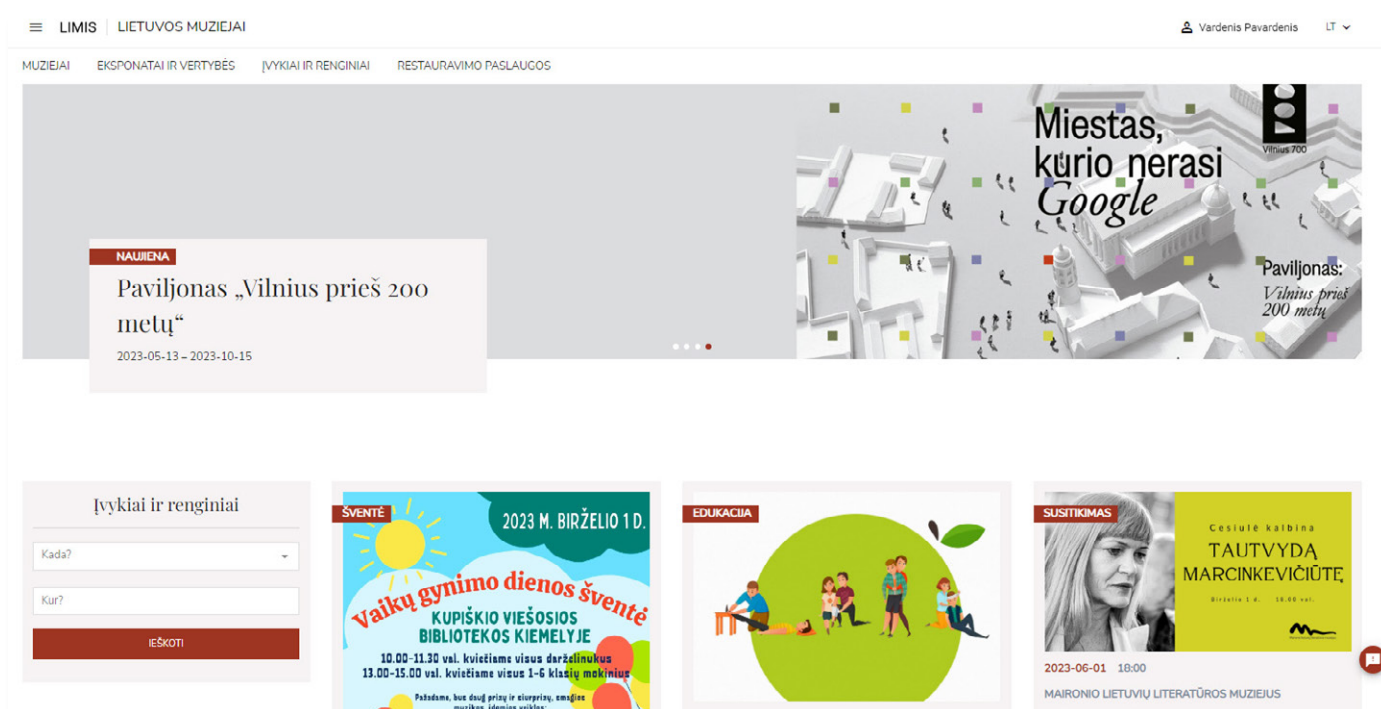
LIMIS | LIETUVOS MUZIEJAI

Vardenis Pavardenis LT

MUZIEJAI EKSPONATAI IR VERTYBĖS ĮVYKIAI IR RENGINIAI RESTAURAVIMO PASLAUGOS

NAUJIENA

Paviljonas „Vilnius prieš 200 metų“

2023-05-13 – 2023-10-15

Miestas, kurio nerasi Google

Vilnius 700

Paviljonas: Vilnius prieš 200 metų

Įvykiai ir renginiai

Kada?

Kur?

IEŠKOTI

ŠVENTĖ

2023 M. BIRŽELIO 1 D.

Vaikų gynimo dienos šventė

KUPIŠKIO VIEŠOSIOS BIBLIOTEKOS KIEMELYJE

10.00-11.30 val. kviečiame visus darželinukus
13.00-15.00 val. kviečiame visus 1-6 klasių mokinius

Pažadame, bus daug prizų ir siurprizų, smagios muzikos, įdomios veiklos

EDUKACIJA

SUSITIKIMAS

Cesiulė kalbina

TAUTVYDĄ MARCINKEVIČIŪTĘ

Birželio 1 d. 18.00 val.

2023-06-01 18:00

MAIRONIO LIETUVIŲ LITERATŪROS MUZIEJUS